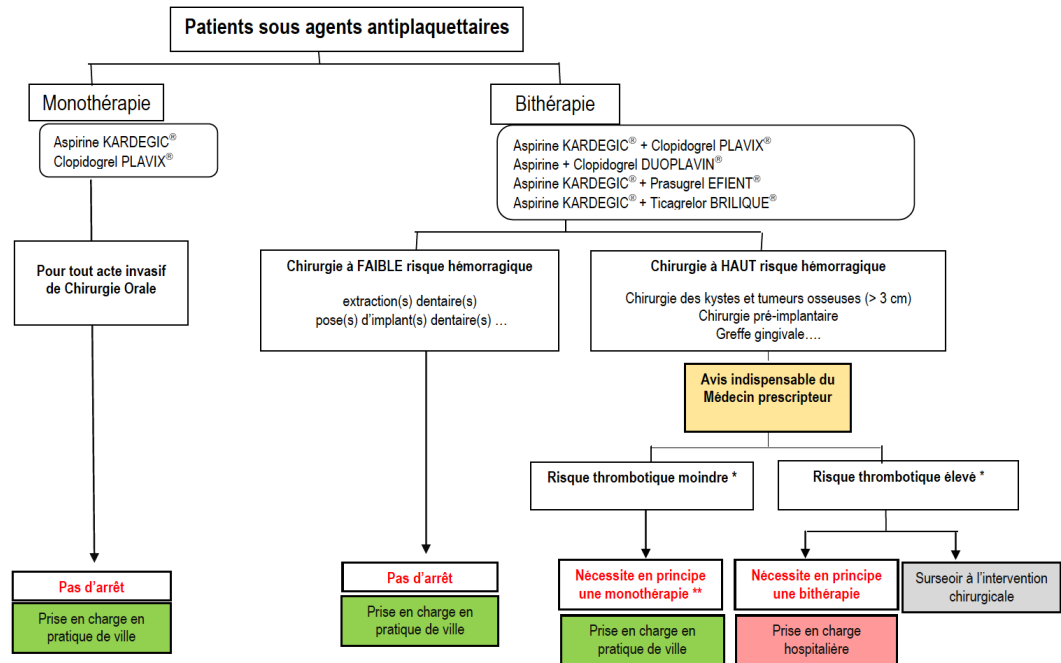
Patients sous agents antiplaquettaires

Monothérapie

Aspirine KARDEGIC®
Clopidogrel PLAVIX®

Pour tout acte invasif de Chirurgie Orale

Pas d'arrêt

Prise en charge en pratique de ville

Bithérapie

Aspirine KARDEGIC® + Clopidogrel PLAVIX®
Aspirine + Clopidogrel DUOPLAVIN®
Aspirine KARDEGIC® + Prasugrel EFIENT®
Aspirine KARDEGIC® + Ticagrelor BRILIQUE®

Chirurgie à FAIBLE risque hémorragique

extraction(s) dentaire(s)
pose(s) d'implant(s) dentaire(s) …

Pas d'arrêt

Prise en charge en pratique de ville

Chirurgie à HAUT risque hémorragique

Chirurgie des kystes et tumeurs osseuses (> 3 cm)
Chirurgie pré-implantaire
Greffe gingivale….

Avis indispensable du Médecin prescripteur

Risque thrombotique moindre *

Nécessite en principe une monothérapie **

Prise en charge en pratique de ville

Risque thrombotique élevé *

Nécessite en principe une bithérapie

Prise en charge hospitalière

Surseoir à l'intervention chirurgicale